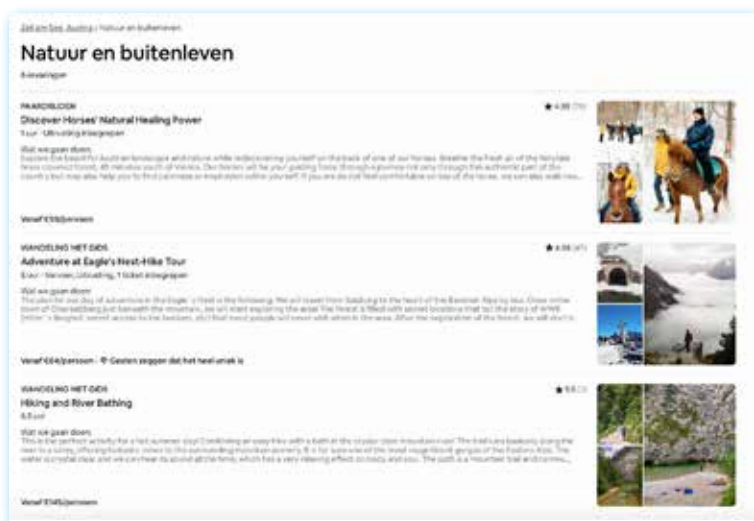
Zell am See, Austria / Natuur en buitenleven

Natuur en buitenleven

6 ervaringen

PAARDRIJDEN
★ 4,98 (79)
Discover Horses' Natural Healing Power
1 uur · Uitrusting inbegrepen
Wat we gaan doen
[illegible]
Vanaf €59/persoon

WANDELING MET GIDS
★ 4,98 (47)
Adventure at Eagle's Nest-Hike Tour
8 uur · Vervoer, Uitrusting, 1 ticket inbegrepen
Wat we gaan doen
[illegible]
Vanaf €64/persoon · Gasten zeggen dat het heel uniek is

WANDELING MET GIDS
★ 5,0 (3)
Hiking and River Bathing
6,5 uur
Wat we gaan doen
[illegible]
Vanaf €145/persoon